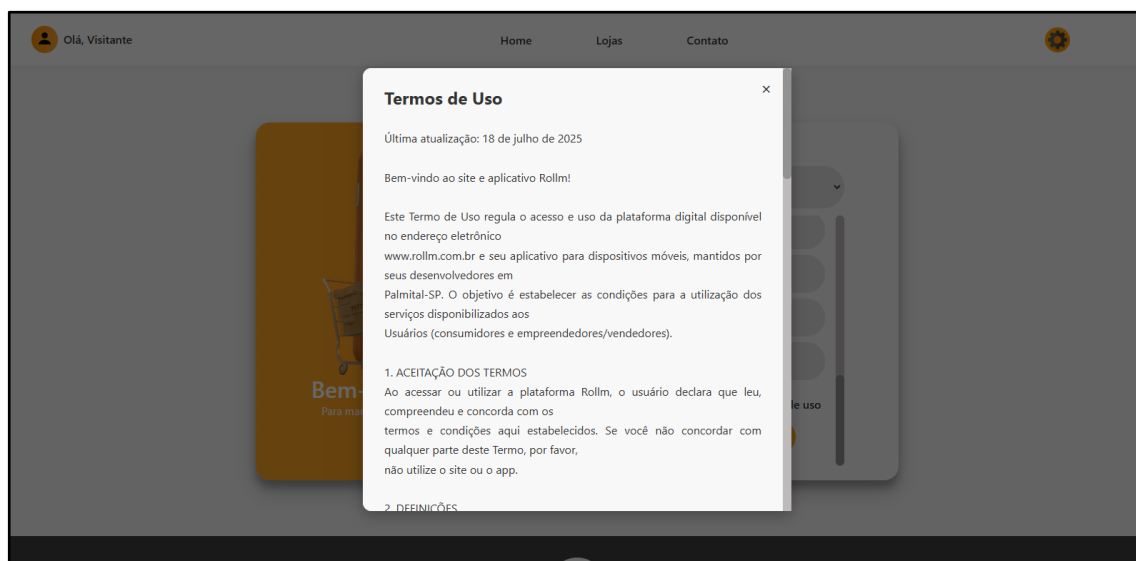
Olá, Visitante

Home Lojas Contato

Bem-
Para ma

le uso

Termos de Uso

×

Última atualização: 18 de julho de 2025

Bem-vindo ao site e aplicativo Rollm!

Este Termo de Uso regula o acesso e uso da plataforma digital disponível no endereço eletrônico www.rollm.com.br e seu aplicativo para dispositivos móveis, mantidos por seus desenvolvedores em Palmital-SP. O objetivo é estabelecer as condições para a utilização dos serviços disponibilizados aos Usuários (consumidores e empreendedores/vendedores).

1. ACEITAÇÃO DOS TERMOS
Ao acessar ou utilizar a plataforma Rollm, o usuário declara que leu, compreendeu e concorda com os termos e condições aqui estabelecidos. Se você não concordar com qualquer parte deste Termo, por favor, não utilize o site ou o app.

2. DEFINIÇÕES